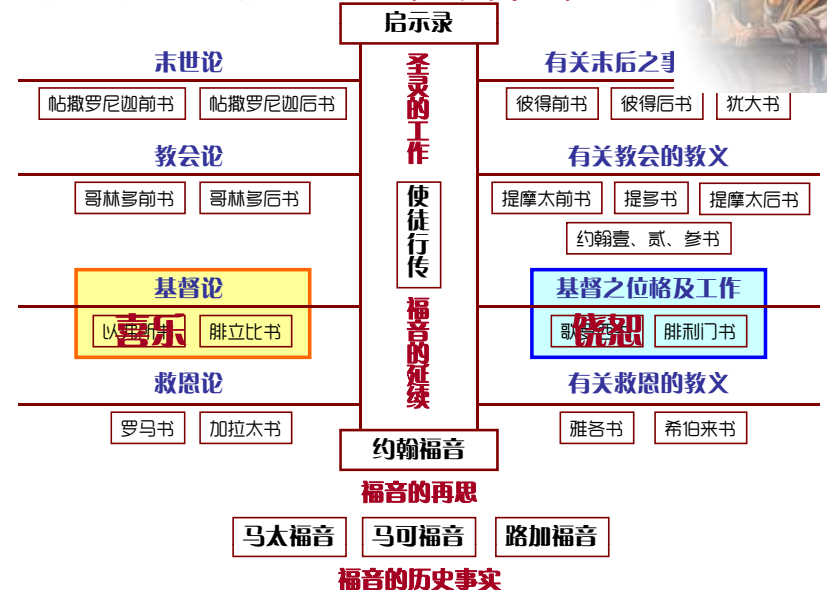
启示录

末世论

帖撒罗尼迦前书 帖撒罗尼迦后书

教会论

哥林多前书 哥林多后书

基督论

喜乐

以弗所书 腓立比书

救恩论

罗马书 加拉太书

圣灵的工作

使徒行传

福音的延续

有关末后之事

彼得前书 彼得后书 犹大书

有关教会的教义

提摩太前书 提多书 提摩太后书

约翰壹、贰、参书

基督之位格及工作

谦卑

歌罗西书 腓利门书

有关救恩的教义

雅各书 希伯来书

约翰福音

福音的再思

马太福音 马可福音 路加福音

福音的历史事实